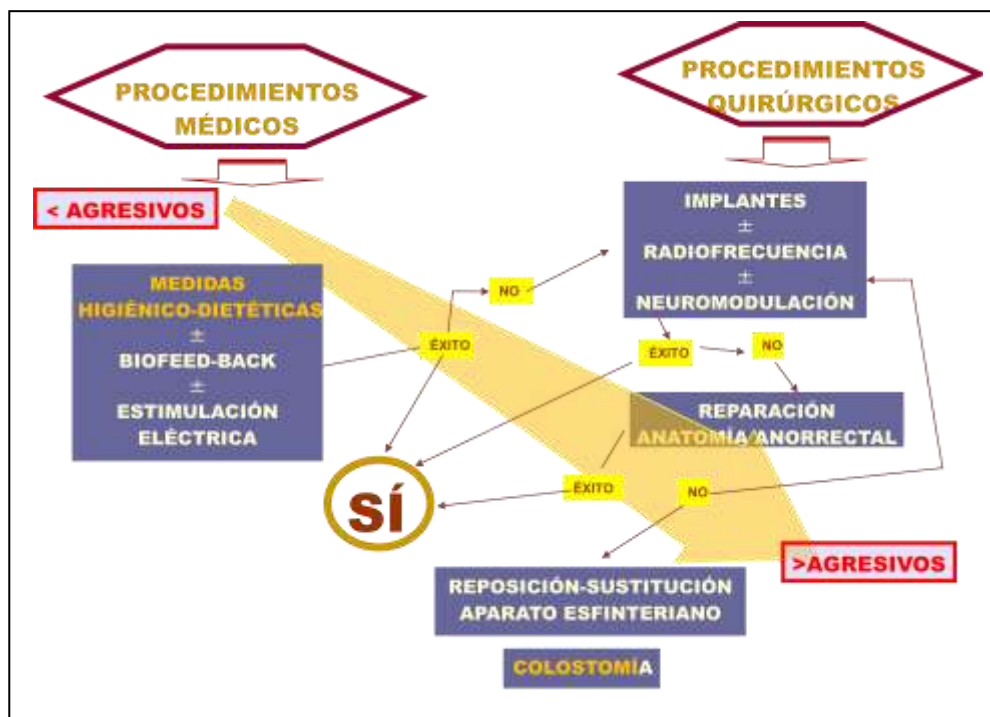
PROCEDIMIENTOS MÉDICOS

PROCEDIMIENTOS QUIRÚRGICOS

< AGRESIVOS

MEDIDAS HIGIÉNICO-DIETÉTICAS
±
BIOFEED-BACK
±
ESTIMULACIÓN ELÉCTRICA

NO

ÉXITO

IMPLANTES
±
RADIOFRECUENCIA
±
NEUROMODULACIÓN

ÉXITO

NO

REPARACIÓN ANATOMÍA ANORRECTAL

SÍ

ÉXITO

NO

>AGRESIVOS

REPOSICIÓN-SUSTITUCIÓN APARATO ESFINTERIANO

COLOSTOMÍA